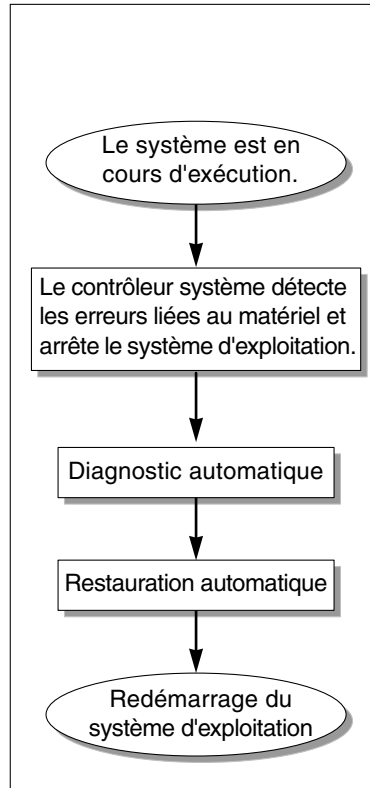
Le système est en cours d'exécution.

Le contrôleur système détecte les erreurs liées au matériel et arrête le système d'exploitation.

Diagnostic automatique

Restauration automatique

Redémarrage du système d'exploitation